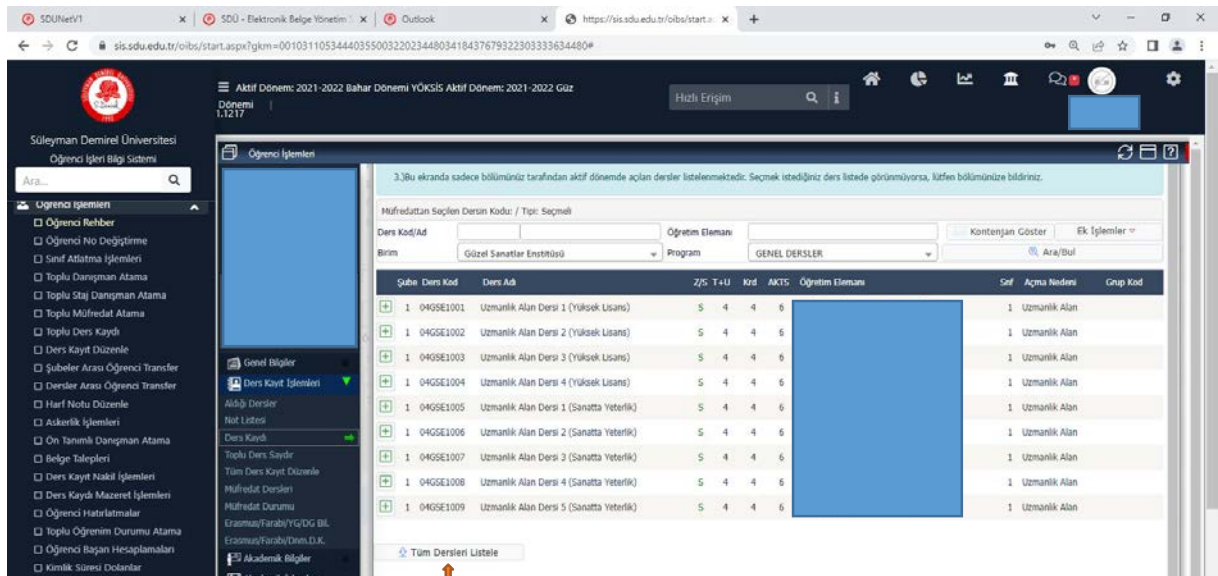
SDUNetV1 × SDÜ - Elektronik Belge Yönetim × Outlook × https://sis.sdu.edu.tr/oibs/start.a × +

sis.sdu.edu.tr/oibs/start.aspx?gkm=0010311053444035500322023448034184376793223033333634480#

Süleyman Demirel Üniversitesi
Öğrenci İşleri Bilgi Sistemi

Ara...

Aktif Dönem: 2021-2022 Bahar Dönemi YÖKSİS Aktif Dönem: 2021-2022 Güz
Dönemi 1.1217

Hızlı Erişim

Öğrenci İşlemleri
Öğrenci Rehber
Öğrenci No Değiştirme
Sınıf Atlatma İşlemleri
Toplu Danışman Atama
Toplu Staj Danışman Atama
Toplu Müfredat Atama
Toplu Ders Kaydı
Ders Kayıt Düzenle
Şubeler Arası Öğrenci Transfer
Dersler Arası Öğrenci Transfer
Harf Notu Düzenle
Askerlik İşlemleri
Ön Tanımlı Danışman Atama
Belge Talepleri
Ders Kayıt Nakil İşlemleri
Ders Kaydı Mazeret İşlemleri
Öğrenci Hatırlatmalar
Toplu Öğrenim Durumu Atama
Öğrenci Başarı Hesaplamaları
Kimlik Süresi Dolanlar

Öğrenci İşlemleri

Genel Bilgiler
Ders Kayıt İşlemleri
Aldığı Dersler
Not Listesi
Ders Kaydı
Toplu Ders Sayd
Tüm Ders Kayıt Düzenle
Müfredat Dersleri
Müfredat Durumu
Erasmus/Farabi/YG/DG Bil.
Erasmus/Farabi/Dnm.D.K.
Akademik Bilgiler

3.)Bu ekranda sadece bölümünüz tarafından aktif dönemde açılan dersler listelenmektedir. Seçmek istediğiniz ders listede görünmüyorsa, lütfen bölümünüze bildiriniz.

Müfredattan Seçilen Dersin Kodu: / Tipi: Seçmeli

Ders Kod/Ad | Öğretim Elemanı | Kontenjan Göster | Ek İşlemler
Birim Güzel Sanatlar Enstitüsü | Program GENEL DERSLER | Ara/Bul

| | Şube | Ders Kod | Ders Adı | Z/S | T+U | Krd | AKTS | Öğretim Elemanı | Snf | Açma Nedeni | Grup Kod |
|---|---|---|---|---|---|---|---|---|---|---|---|
| + | 1 | 04GSE1001 | Uzmanlık Alan Dersi 1 (Yüksek Lisans) | S | 4 | 4 | 6 | | 1 | Uzmanlık Alan | |
| + | 1 | 04GSE1002 | Uzmanlık Alan Dersi 2 (Yüksek Lisans) | S | 4 | 4 | 6 | | 1 | Uzmanlık Alan | |
| + | 1 | 04GSE1003 | Uzmanlık Alan Dersi 3 (Yüksek Lisans) | S | 4 | 4 | 6 | | 1 | Uzmanlık Alan | |
| + | 1 | 04GSE1004 | Uzmanlık Alan Dersi 4 (Yüksek Lisans) | S | 4 | 4 | 6 | | 1 | Uzmanlık Alan | |
| + | 1 | 04GSE1005 | Uzmanlık Alan Dersi 1 (Sanatta Yeterlik) | S | 4 | 4 | 6 | | 1 | Uzmanlık Alan | |
| + | 1 | 04GSE1006 | Uzmanlık Alan Dersi 2 (Sanatta Yeterlik) | S | 4 | 4 | 6 | | 1 | Uzmanlık Alan | |
| + | 1 | 04GSE1007 | Uzmanlık Alan Dersi 3 (Sanatta Yeterlik) | S | 4 | 4 | 6 | | 1 | Uzmanlık Alan | |
| + | 1 | 04GSE1008 | Uzmanlık Alan Dersi 4 (Sanatta Yeterlik) | S | 4 | 4 | 6 | | 1 | Uzmanlık Alan | |
| + | 1 | 04GSE1009 | Uzmanlık Alan Dersi 5 (Sanatta Yeterlik) | S | 4 | 4 | 6 | | 1 | Uzmanlık Alan | |

Tüm Dersleri Listele